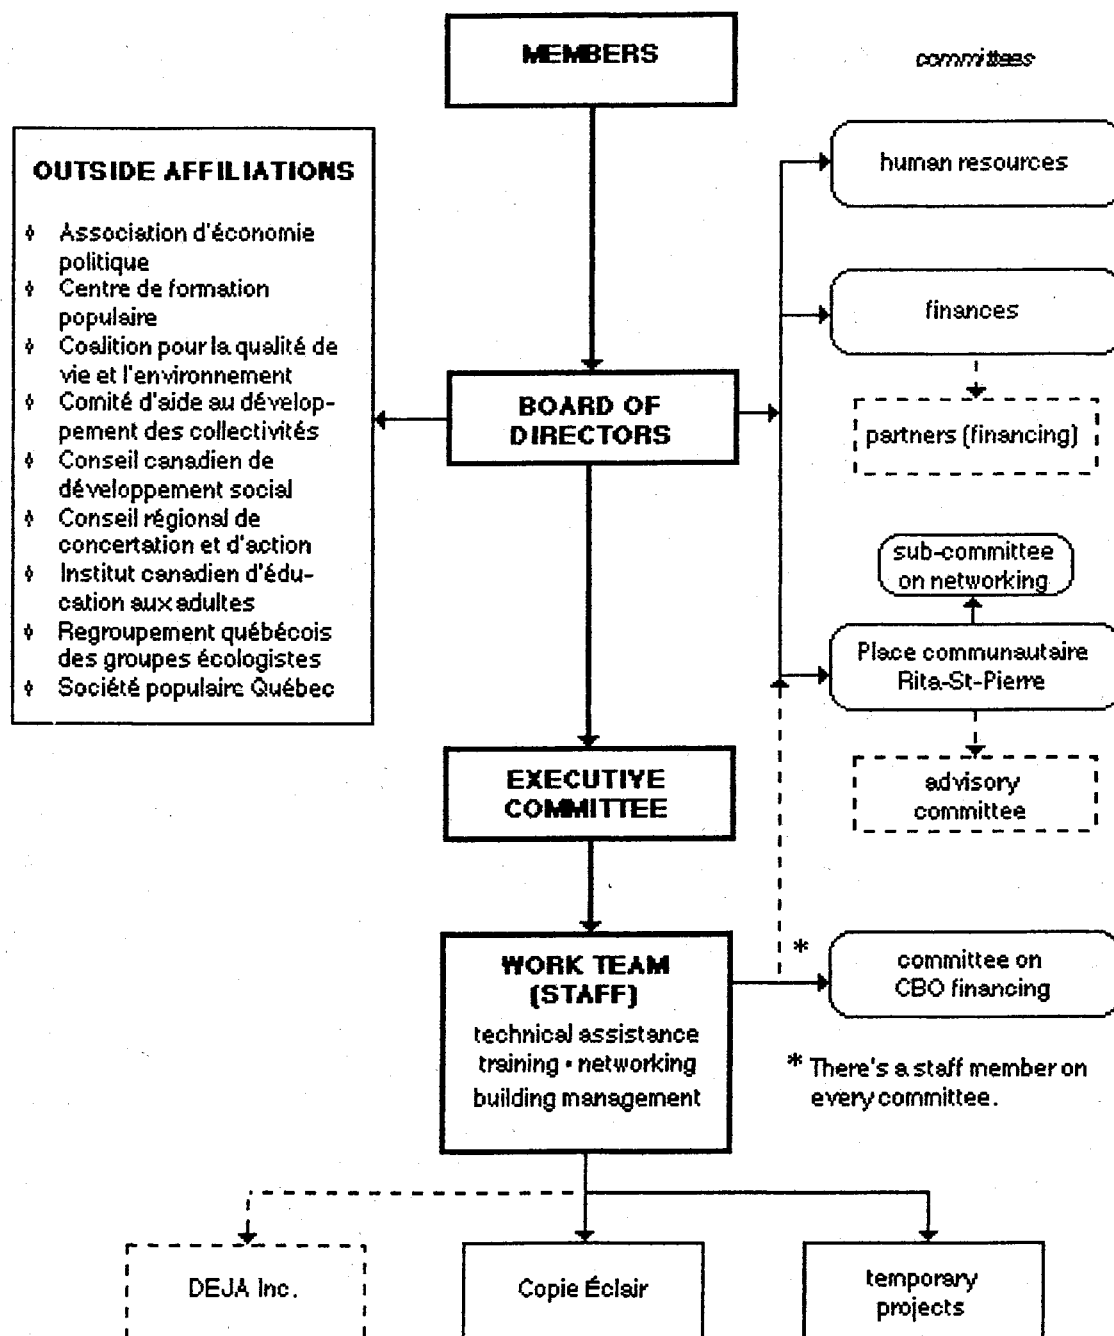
MEMBERS

committees

OUTSIDE AFFILIATIONS

- Association d'économie politique
- Centre de formation populaire
- Coalition pour la qualité de vie et l'environnement
- Comité d'aide au développement des collectivités
- Conseil canadien de développement social
- Conseil régional de concertation et d'action
- Institut canadien d'éducation aux adultes
- Regroupement québécois des groupes écologistes
- Société populaire Québec

human resources

finances

partners (financing)

BOARD OF DIRECTORS

sub-committee on networking

Place communautaire Rita-St-Pierre

advisory committee

EXECUTIYE COMMITTEE

WORK TEAM (STAFF)
technical assistance
training • networking
building management

*

committee on CBO financing

* There's a staff member on every committee.

DEJA Inc.

Copie Éclair

temporary projects